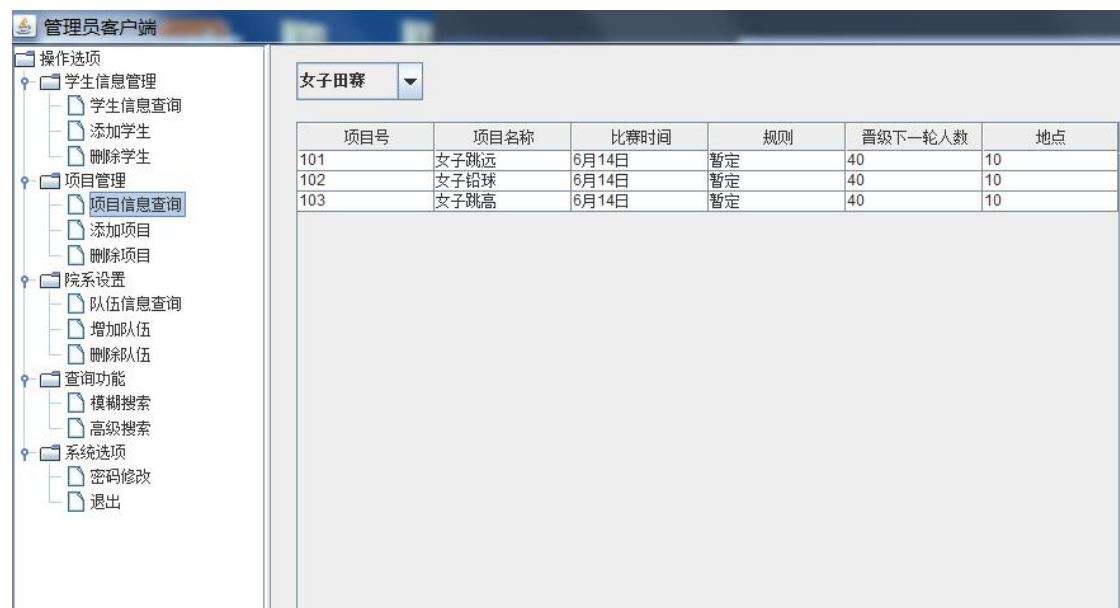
管理员客户端

操作选项
学生信息管理
学生信息查询
添加学生
删除学生
项目管理
项目信息查询
添加项目
删除项目
院系设置
队伍信息查询
增加队伍
删除队伍
查询功能
模糊搜索
高级搜索
系统选项
密码修改
退出

女子田赛

| 项目号 | 项目名称 | 比赛时间 | 规则 | 晋级下一轮人数 | 地点 |
|---|---|---|---|---|---|
| 101 | 女子跳远 | 6月14日 | 暂定 | 40 | 10 |
| 102 | 女子铅球 | 6月14日 | 暂定 | 40 | 10 |
| 103 | 女子跳高 | 6月14日 | 暂定 | 40 | 10 |